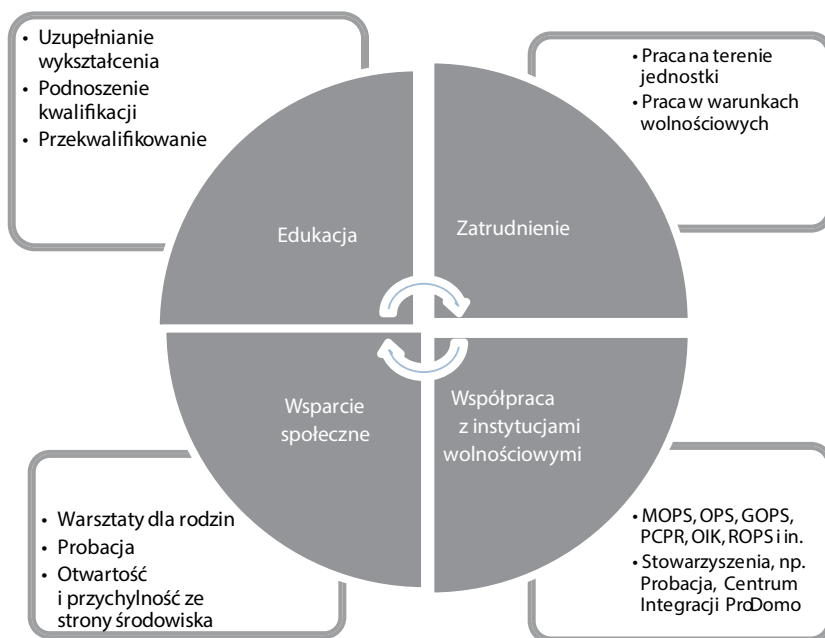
• Uzupełnianie wykształcenia
• Podnoszenie kwalifikacji
• Przekwalifikowanie

• Praca na terenie jednostki
• Praca w warunkach wolnościowych

Edukacja

Zatrudnienie

Wsparcie społeczne

Współpraca z instytucjami wolnościowymi

• Warsztaty dla rodzin
• Probacja
• Otwartość i przychylność ze strony środowiska

• MOPS, OPS, GOPS, PCPR, OIK, ROPS i in.
• Stowarzyszenia, np. Probacja, Centrum Integracji ProDomo